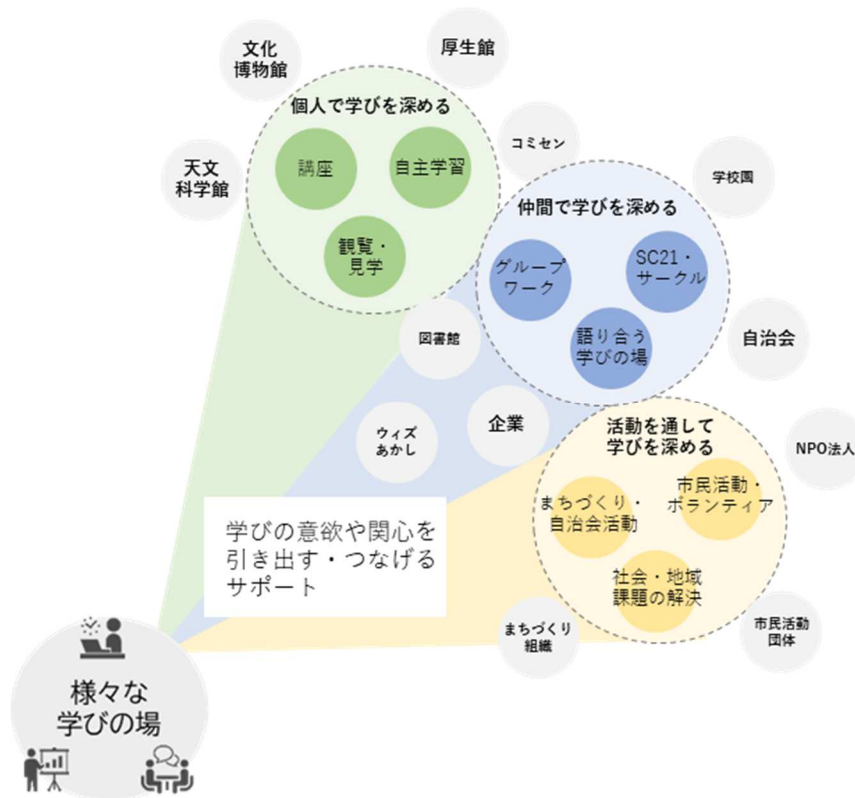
文化
博物館

厚生館

天文
科学館

個人で学びを深める

講座

自主学習

観覧・
見学

コミセン

学校園

仲間で学びを深める

グループ
ワーク

SC21・
サークル

語り合う
学びの場

自治会

図書館

ウィズ
あかし

企業

活動を通して
学びを深める

NPO法人

まちづくり・
自治会活動

市民活動・
ボランティア

社会・地域
課題の解決

学びの意欲や関心を
引き出す・つなげる
サポート

まちづくり
組織

市民活動
団体

様々な
学びの場